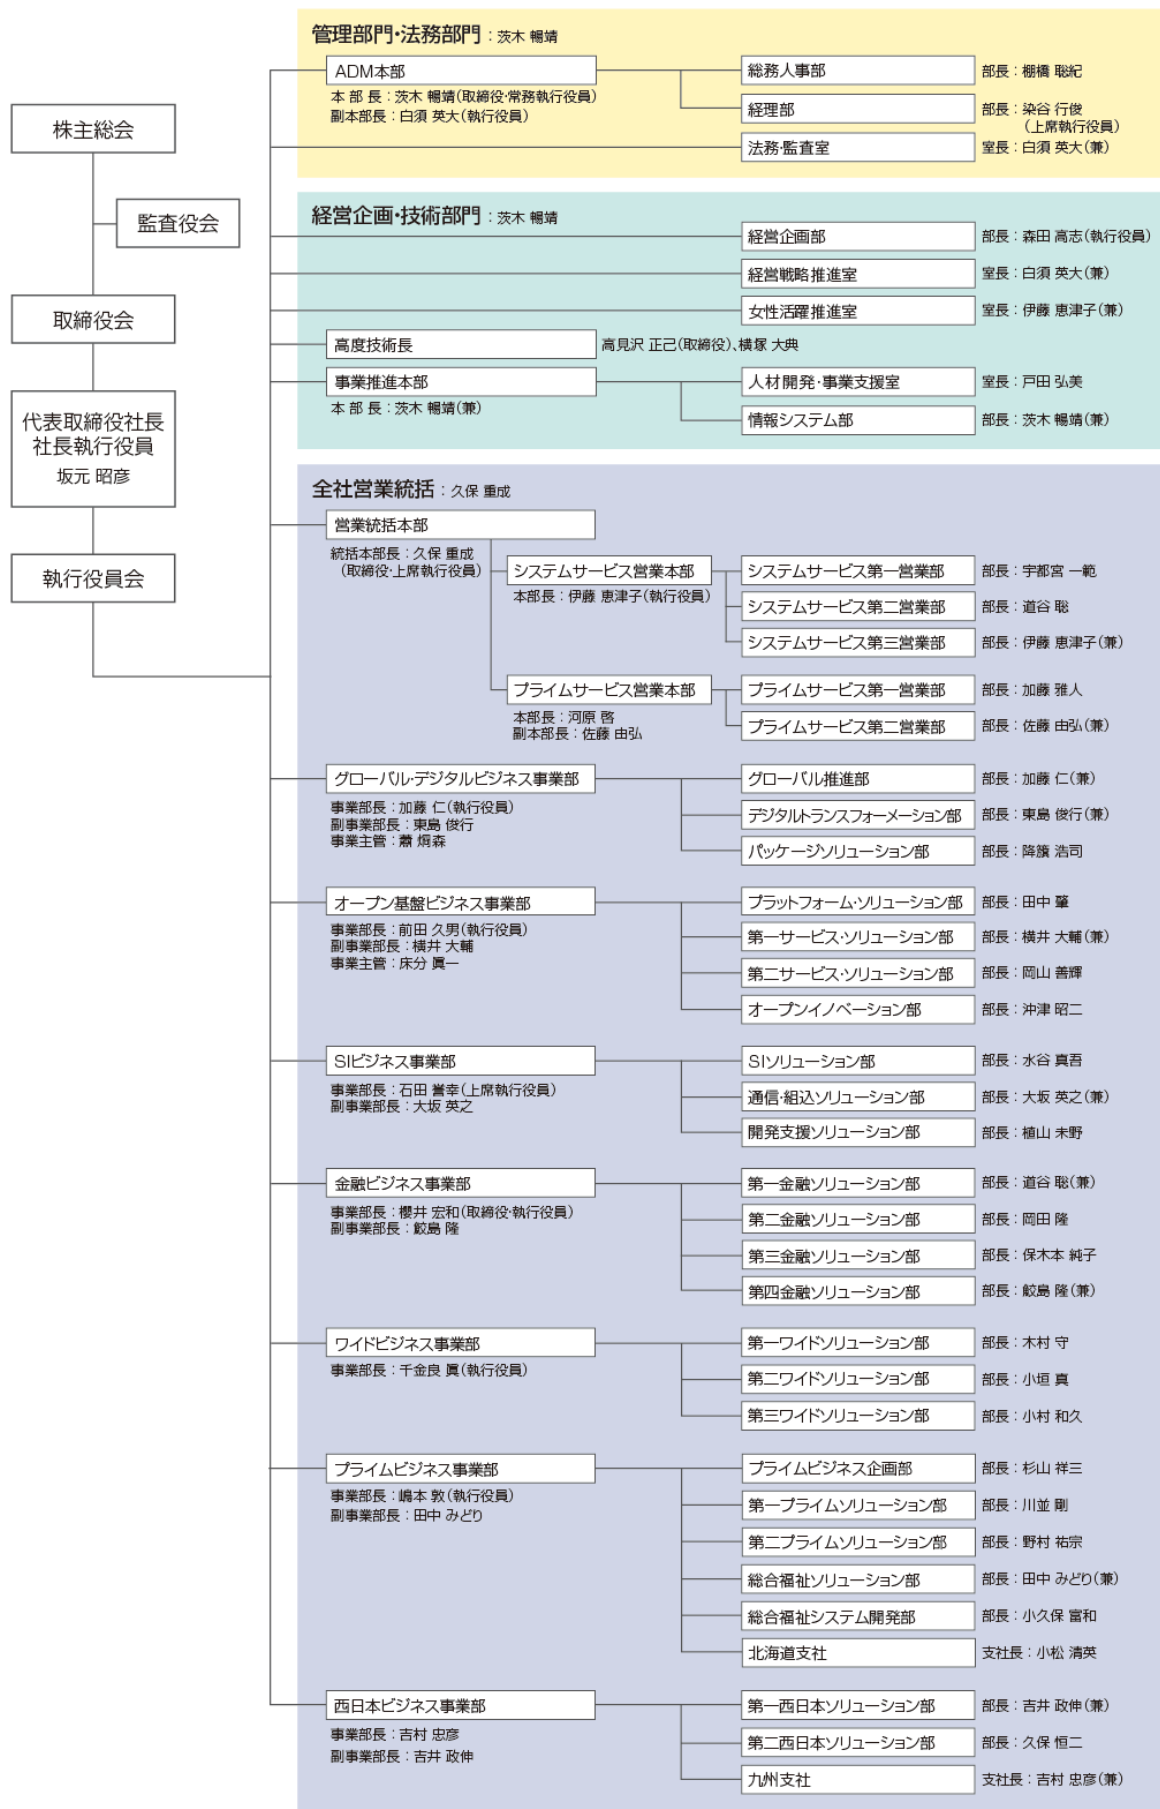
株主総会

監査役会

取締役会

代表取締役社長
社長執行役員
坂元 昭彦

執行役員会

管理部門・法務部門：茨木 暢靖

ADM本部
本 部 長：茨木 暢靖(取締役・常務執行役員)
副本部長：白須 英大(執行役員)

総務人事部　部長：棚橋 聡紀
経理部　部長：染谷 行俊（上席執行役員）
法務・監査室　室長：白須 英大(兼)

経営企画・技術部門：茨木 暢靖

経営企画部　部長：森田 高志(執行役員)
経営戦略推進室　室長：白須 英大(兼)
女性活躍推進室　室長：伊藤 恵津子(兼)
高度技術長　高見沢 正己(取締役)、横塚 大典

事業推進本部
本 部 長：茨木 暢靖(兼)

人材開発・事業支援室　室長：戸田 弘美
情報システム部　部長：茨木 暢靖(兼)

全社営業統括：久保 重成

営業統括本部
統括本部長：久保 重成（取締役・上席執行役員）

システムサービス営業本部
本部長：伊藤 恵津子(執行役員)

システムサービス第一営業部　部長：宇都宮 一範
システムサービス第二営業部　部長：道谷 聡
システムサービス第三営業部　部長：伊藤 恵津子(兼)

プライムサービス営業本部
本部長：河原 啓
副本部長：佐藤 由弘

プライムサービス第一営業部　部長：加藤 雅人
プライムサービス第二営業部　部長：佐藤 由弘(兼)

グローバル・デジタルビジネス事業部
事業部長：加藤 仁(執行役員)
副事業部長：東島 俊行
事業主管：蕭 焜森

グローバル推進部　部長：加藤 仁(兼)
デジタルトランスフォーメーション部　部長：東島 俊行(兼)
パッケージソリューション部　部長：降籏 浩司

オープン基盤ビジネス事業部
事業部長：前田 久男(執行役員)
副事業部長：横井 大輔
事業主管：床分 眞一

プラットフォーム・ソリューション部　部長：田中 肇
第一サービス・ソリューション部　部長：横井 大輔(兼)
第二サービス・ソリューション部　部長：岡山 善輝
オープンイノベーション部　部長：沖津 昭二

SIビジネス事業部
事業部長：石田 誉幸(上席執行役員)
副事業部長：大坂 英之

SIソリューション部　部長：水谷 真吾
通信・組込ソリューション部　部長：大坂 英之(兼)
開発支援ソリューション部　部長：植山 未野

金融ビジネス事業部
事業部長：櫻井 宏和(取締役・執行役員)
副事業部長：鮫島 隆

第一金融ソリューション部　部長：道谷 聡(兼)
第二金融ソリューション部　部長：岡田 隆
第三金融ソリューション部　部長：保木本 純子
第四金融ソリューション部　部長：鮫島 隆(兼)

ワイドビジネス事業部
事業部長：千金良 眞(執行役員)

第一ワイドソリューション部　部長：木村 守
第二ワイドソリューション部　部長：小垣 真
第三ワイドソリューション部　部長：小村 和久

プライムビジネス事業部
事業部長：嶋本 敦(執行役員)
副事業部長：田中 みどり

プライムビジネス企画部　部長：杉山 祥三
第一プライムソリューション部　部長：川並 剛
第二プライムソリューション部　部長：野村 祐宗
総合福祉ソリューション部　部長：田中 みどり(兼)
総合福祉システム開発部　部長：小久保 富和
北海道支社　支社長：小松 清英

西日本ビジネス事業部
事業部長：吉村 忠彦
副事業部長：吉井 政伸

第一西日本ソリューション部　部長：吉井 政伸(兼)
第二西日本ソリューション部　部長：久保 恒二
九州支社　支社長：吉村 忠彦(兼)